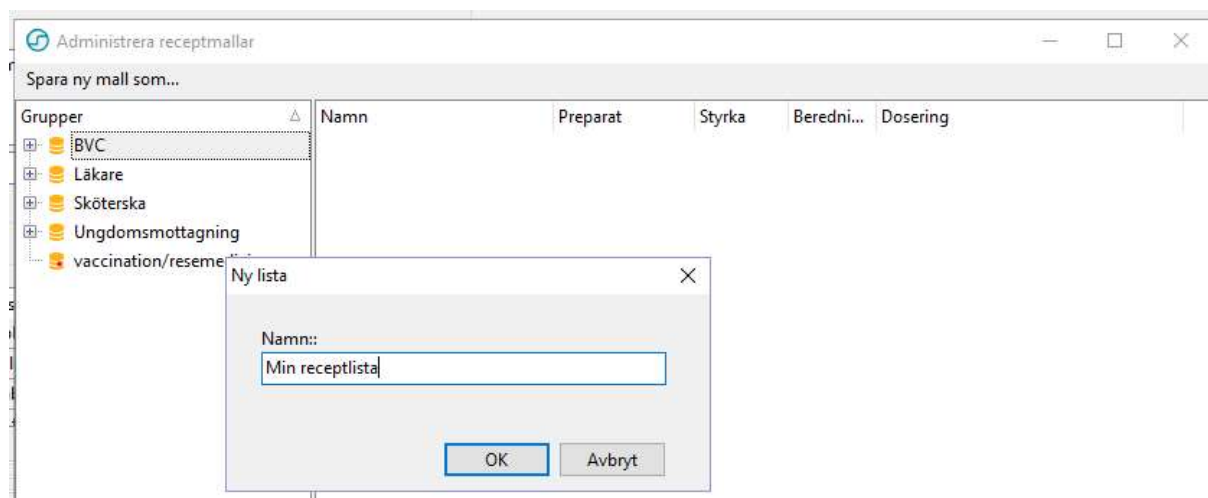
Administrera receptmallar

Spara ny mall som...

Grupper

BVC
Läkare
Sköterska
Ungdomsmottagning
vaccination/reseme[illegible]

| Namn | Preparat | Styrka | Beredni... | Dosering |
|---|---|---|---|---|

Ny lista

Namn::

Min receptlista

OK

Avbryt